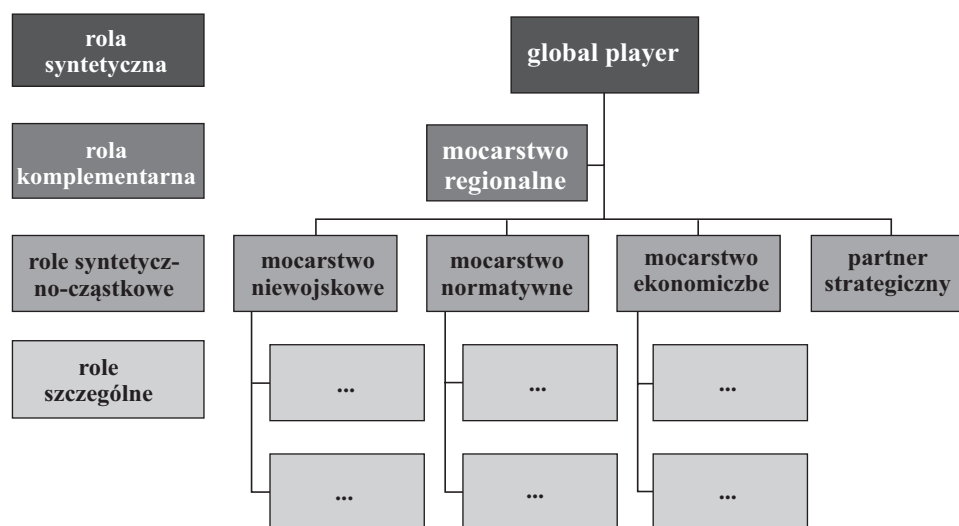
rola syntetyczna

rola komplementarna

role syntetyczno-cząstkowe

role szczególne

global player

mocarstwo regionalne

mocarstwo niewojskowe

mocarstwo normatywne

mocarstwo ekonomiczbe

partner strategiczny

...

...

...

...

...

...